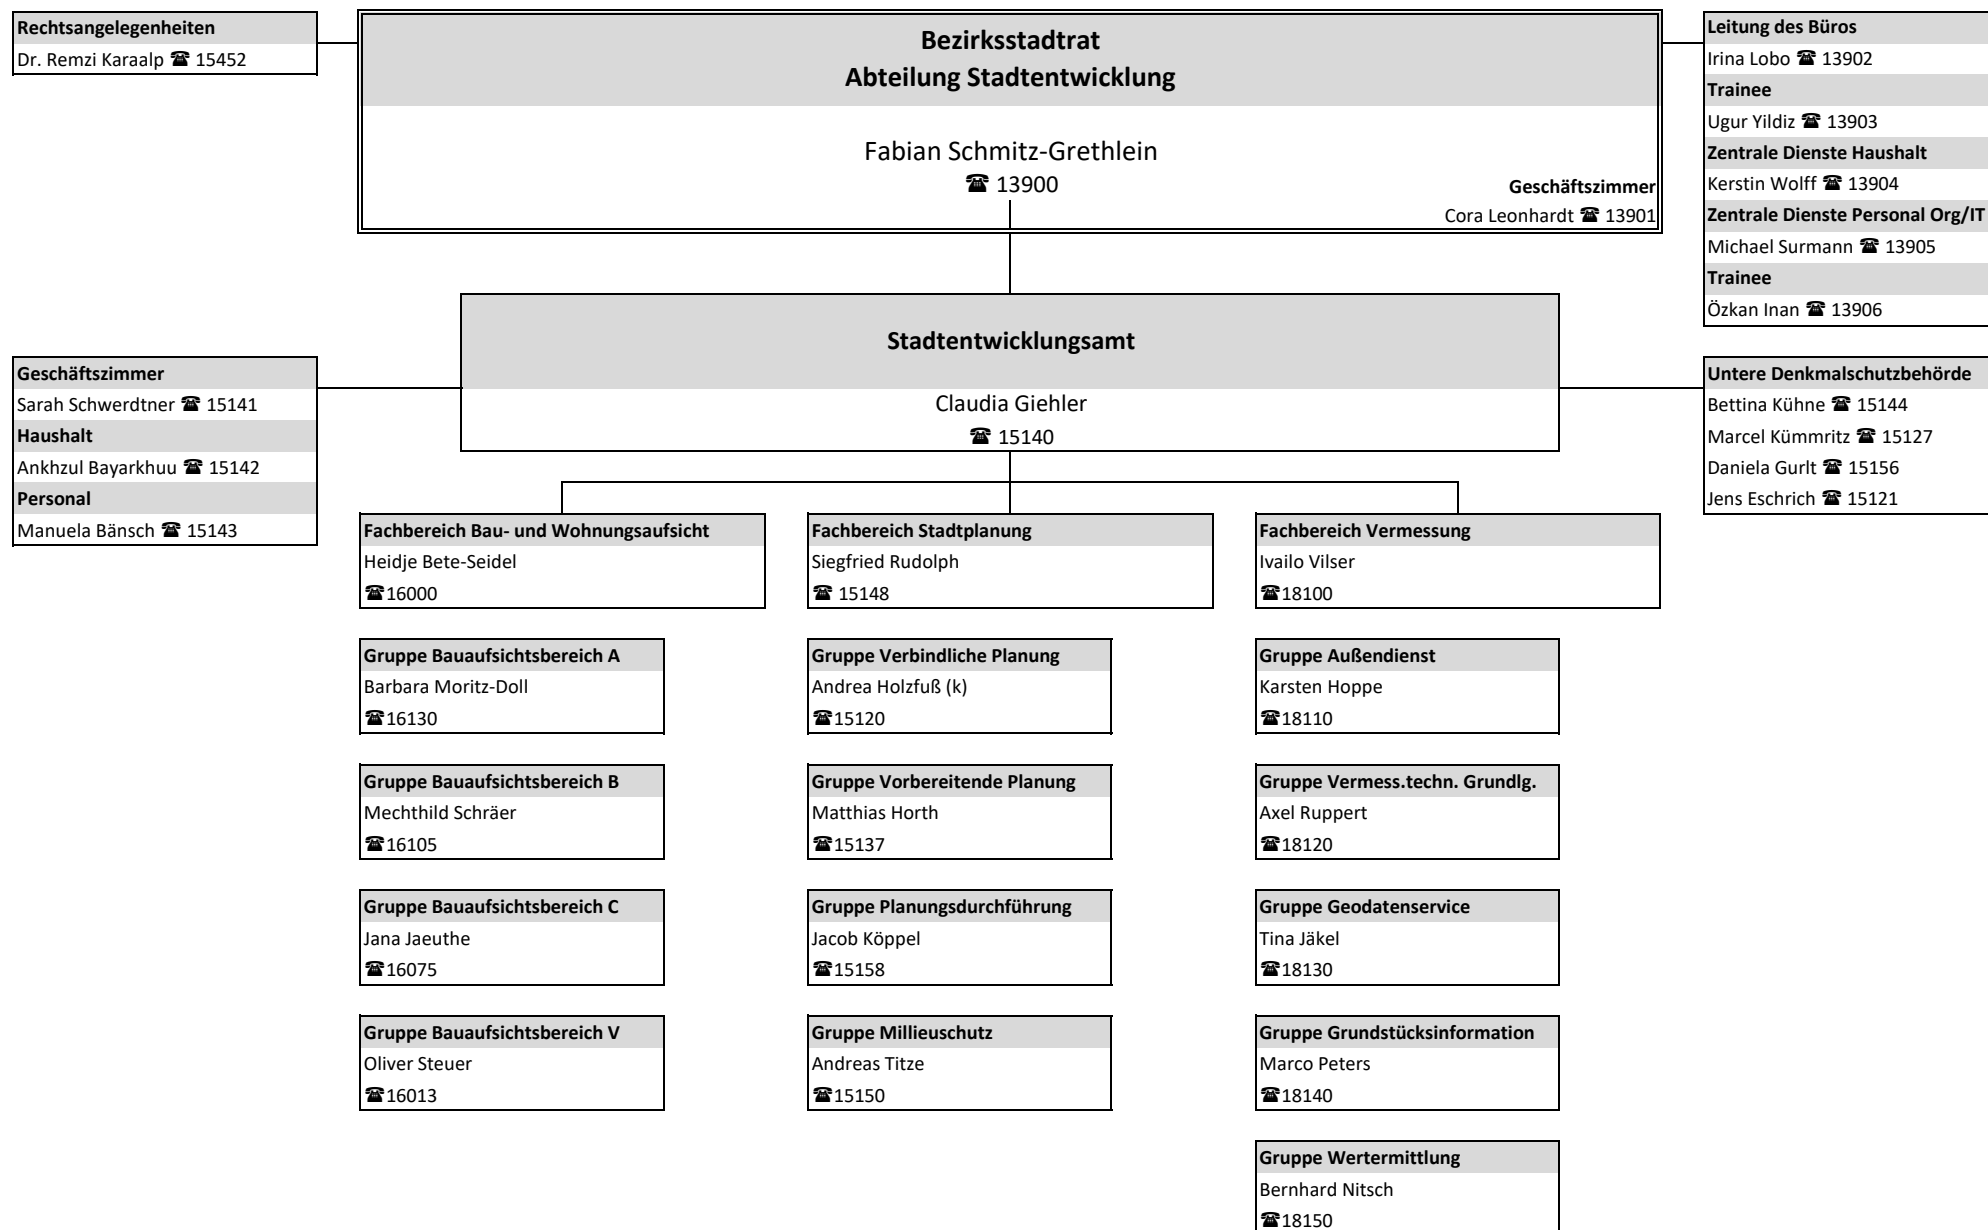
Rechtsangelegenheiten
Dr. Remzi Karaalp ☎ 15452

Bezirksstadtrat
Abteilung Stadtentwicklung

Fabian Schmitz-Grethlein
☎ 13900

Geschäftszimmer
Cora Leonhardt ☎ 13901

Leitung des Büros
Irina Lobo ☎ 13902
Trainee
Ugur Yildiz ☎ 13903
Zentrale Dienste Haushalt
Kerstin Wolff ☎ 13904
Zentrale Dienste Personal Org/IT
Michael Surmann ☎ 13905
Trainee
Özkan Inan ☎ 13906

Geschäftszimmer
Sarah Schwerdtner ☎ 15141
Haushalt
Ankhzul Bayarkhuu ☎ 15142
Personal
Manuela Bänsch ☎ 15143

Stadtentwicklungsamt
Claudia Giehler
☎ 15140

Untere Denkmalschutzbehörde
Bettina Kühne ☎ 15144
Marcel Kümmritz ☎ 15127
Daniela Gurlt ☎ 15156
Jens Eschrich ☎ 15121

Fachbereich Bau- und Wohnungsaufsicht
Heidje Bete-Seidel
☎16000

Gruppe Bauaufsichtsbereich A
Barbara Moritz-Doll
☎16130

Gruppe Bauaufsichtsbereich B
Mechthild Schräer
☎16105

Gruppe Bauaufsichtsbereich C
Jana Jaeuthe
☎16075

Gruppe Bauaufsichtsbereich V
Oliver Steuer
☎16013

Fachbereich Stadtplanung
Siegfried Rudolph
☎ 15148

Gruppe Verbindliche Planung
Andrea Holzfuß (k)
☎15120

Gruppe Vorbereitende Planung
Matthias Horth
☎15137

Gruppe Planungsdurchführung
Jacob Köppel
☎15158

Gruppe Millieuschutz
Andreas Titze
☎15150

Fachbereich Vermessung
Ivailo Vilser
☎18100

Gruppe Außendienst
Karsten Hoppe
☎18110

Gruppe Vermess.techn. Grundlg.
Axel Ruppert
☎18120

Gruppe Geodatenservice
Tina Jäkel
☎18130

Gruppe Grundstücksinformation
Marco Peters
☎18140

Gruppe Wertermittlung
Bernhard Nitsch
☎18150